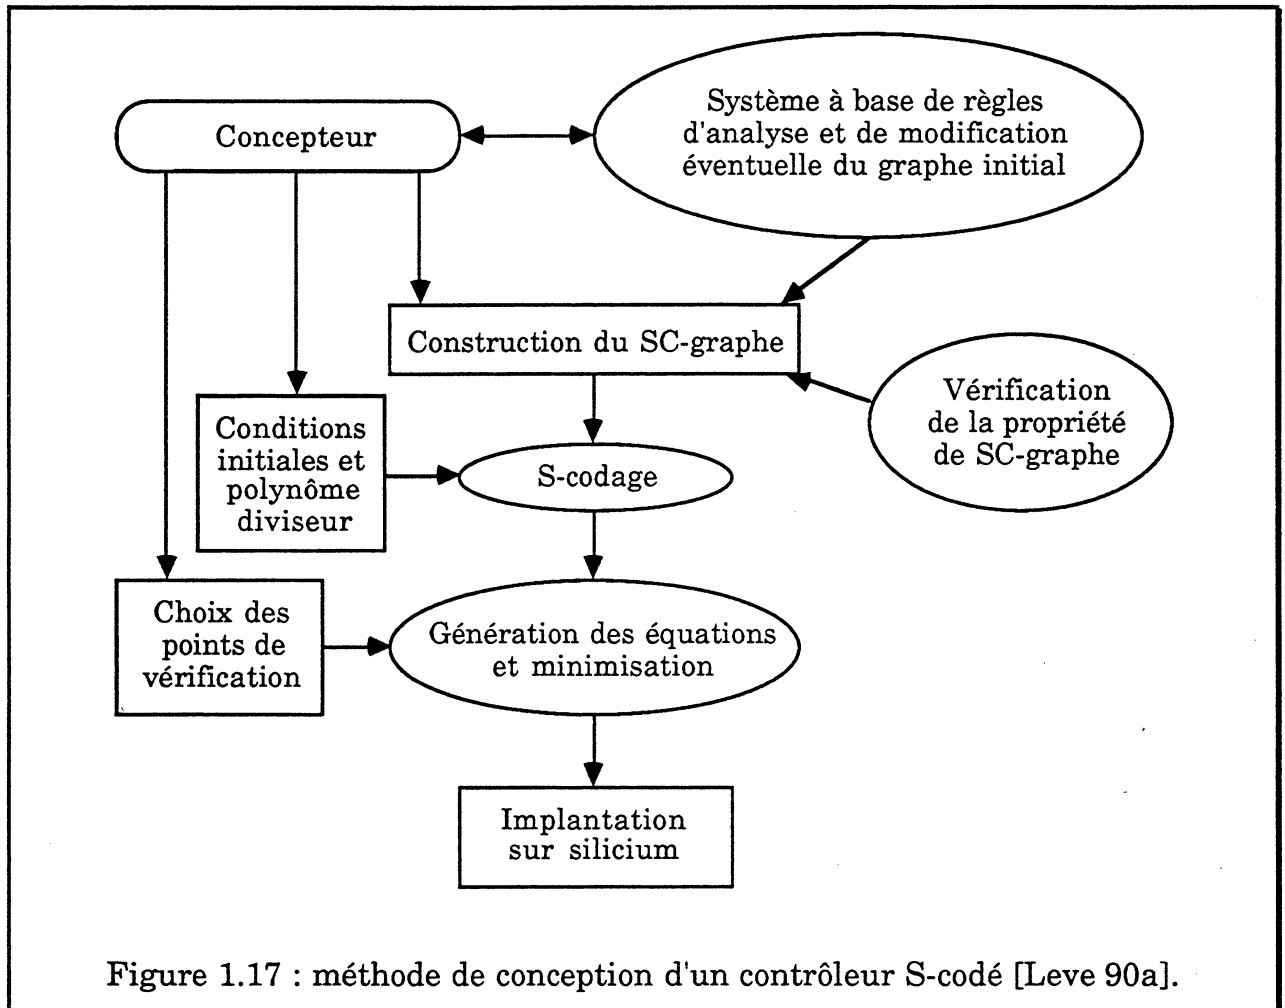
Concepteur

Système à base de règles d'analyse et de modification éventuelle du graphe initial

Construction du SC-graphe

Vérification de la propriété de SC-graphe

Conditions initiales et polynôme diviseur

S-codage

Choix des points de vérification

Génération des équations et minimisation

Implantation sur silicium

Figure 1.17 : méthode de conception d'un contrôleur S-codé [Leve 90a].